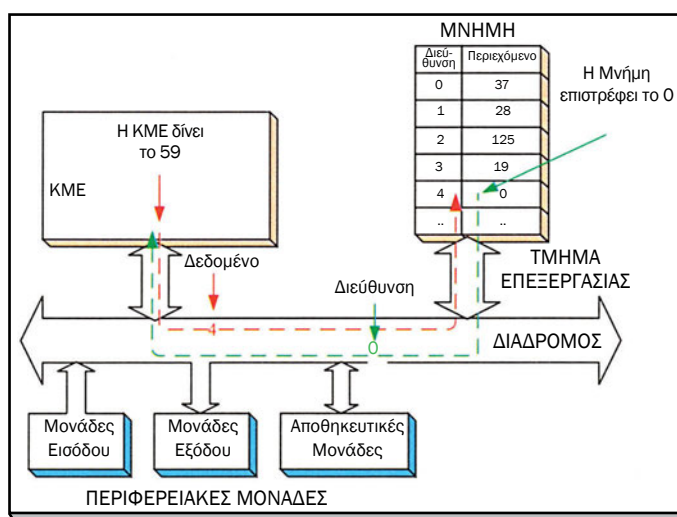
ΜΝΗΜΗ

| Διεύθυνση | Περιεχόμενο |
|---|---|
| 0 | 37 |
| 1 | 28 |
| 2 | 125 |
| 3 | 19 |
| 4 | 0 |
| .. | .. |

Η Μνήμη επιστρέφει το 0

Η ΚΜΕ δίνει το 59

ΚΜΕ

ΤΜΗΜΑ ΕΠΕΞΕΡΓΑΣΙΑΣ

Δεδομένο

Διεύθυνση

4

0

ΔΙΑΔΡΟΜΟΣ

Μονάδες Εισόδου

Μονάδες Εξόδου

Αποθηκευτικές Μονάδες

ΠΕΡΙΦΕΡΕΙΑΚΕΣ ΜΟΝΑΔΕΣ